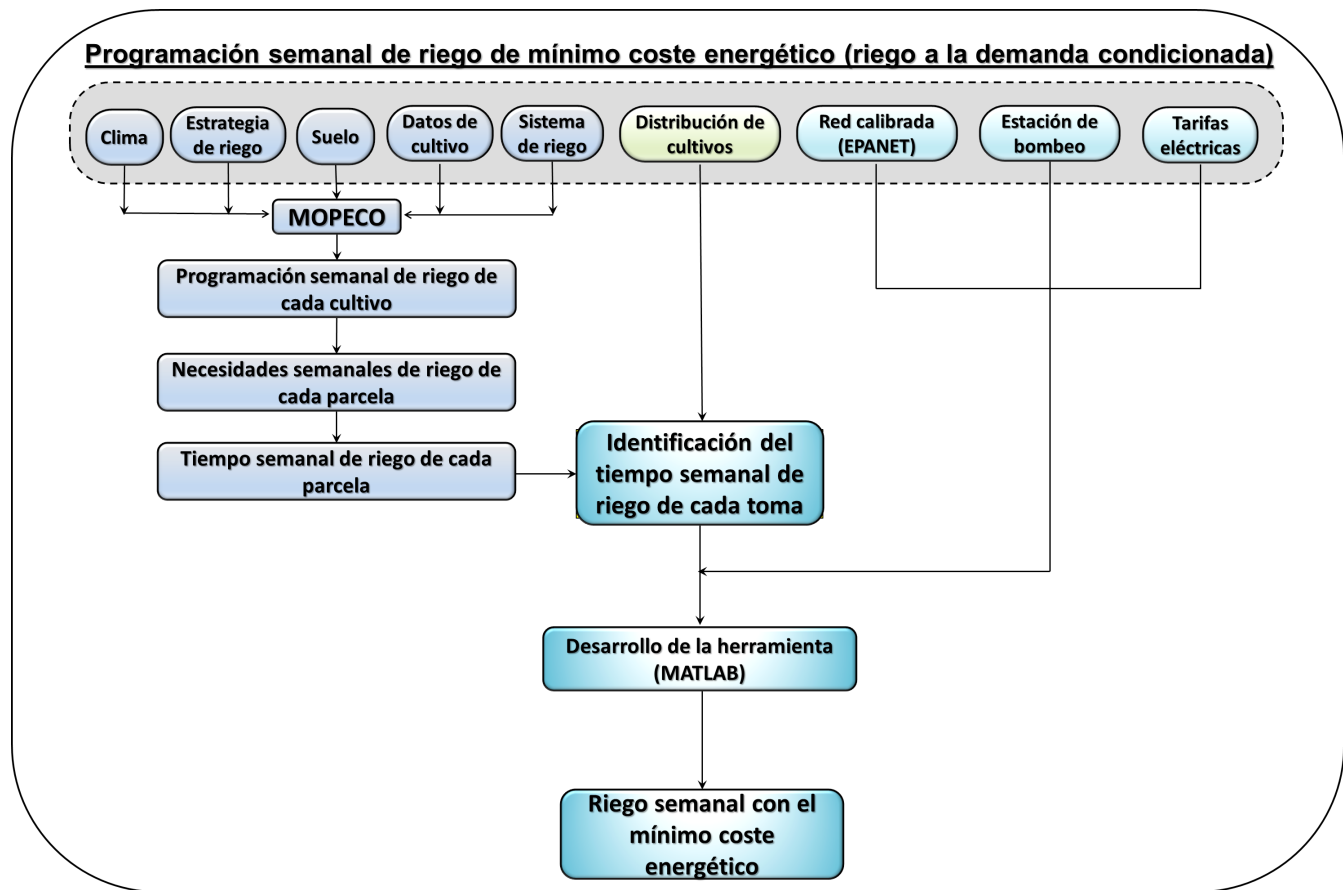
Programación semanal de riego de mínimo coste energético (riego a la demanda condicionada)

Clima

Estrategia de riego

Suelo

Datos de cultivo

Sistema de riego

Distribución de cultivos

Red calibrada (EPANET)

Estación de bombeo

Tarifas eléctricas

MOPECO

Programación semanal de riego de cada cultivo

Necesidades semanales de riego de cada parcela

Tiempo semanal de riego de cada parcela

Identificación del tiempo semanal de riego de cada toma

Desarrollo de la herramienta (MATLAB)

Riego semanal con el mínimo coste energético